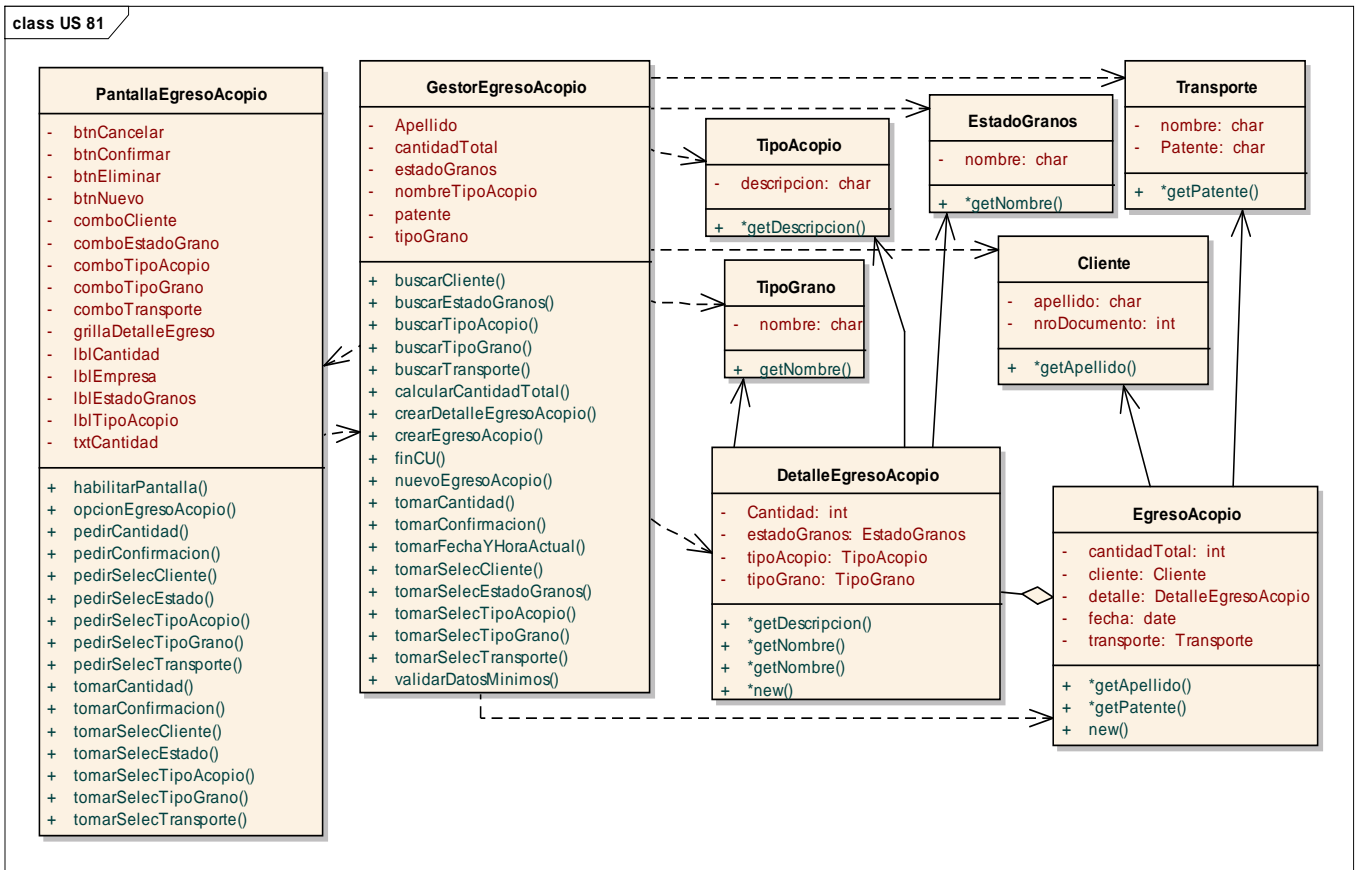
class US 81

PantallaEgresoAcopio

- btnCancelar
- btnConfirmar
- btnEliminar
- btnNuevo
- comboCliente
- comboEstadoGrano
- comboTipoAcopio
- comboTipoGrano
- comboTransporte
- grillaDetalleEgreso
- lblCantidad
- lblEmpresa
- lblEstadoGranos
- lblTipoAcopio
- txtCantidad

+ habilitarPantalla()
+ opcionEgresoAcopio()
+ pedirCantidad()
+ pedirConfirmacion()
+ pedirSelecCliente()
+ pedirSelecEstado()
+ pedirSelecTipoAcopio()
+ pedirSelecTipoGrano()
+ pedirSelecTransporte()
+ tomarCantidad()
+ tomarConfirmacion()
+ tomarSelecCliente()
+ tomarSelecEstado()
+ tomarSelecTipoAcopio()
+ tomarSelecTipoGrano()
+ tomarSelecTransporte()

GestorEgresoAcopio

- Apellido
- cantidadTotal
- estadoGranos
- nombreTipoAcopio
- patente
- tipoGrano

+ buscarCliente()
+ buscarEstadoGranos()
+ buscarTipoAcopio()
+ buscarTipoGrano()
+ buscarTransporte()
+ calcularCantidadTotal()
+ crearDetalleEgresoAcopio()
+ crearEgresoAcopio()
+ finCU()
+ nuevoEgresoAcopio()
+ tomarCantidad()
+ tomarConfirmacion()
+ tomarFechaYHoraActual()
+ tomarSelecCliente()
+ tomarSelecEstadoGranos()
+ tomarSelecTipoAcopio()
+ tomarSelecTipoGrano()
+ tomarSelecTransporte()
+ validarDatosMinimos()

TipoAcopio

- descripcion: char

+ *getDescripcion()

EstadoGranos

- nombre: char

+ *getNombre()

Transporte

- nombre: char
- Patente: char

+ *getPatente()

TipoGrano

- nombre: char

+ getNombre()

Cliente

- apellido: char
- nroDocumento: int

+ *getApellido()

DetalleEgresoAcopio

- Cantidad: int
- estadoGranos: EstadoGranos
- tipoAcopio: TipoAcopio
- tipoGrano: TipoGrano

+ *getDescripcion()
+ *getNombre()
+ *getNombre()
+ *new()

EgresoAcopio

- cantidadTotal: int
- cliente: Cliente
- detalle: DetalleEgresoAcopio
- fecha: date
- transporte: Transporte

+ *getApellido()
+ *getPatente()
+ new()